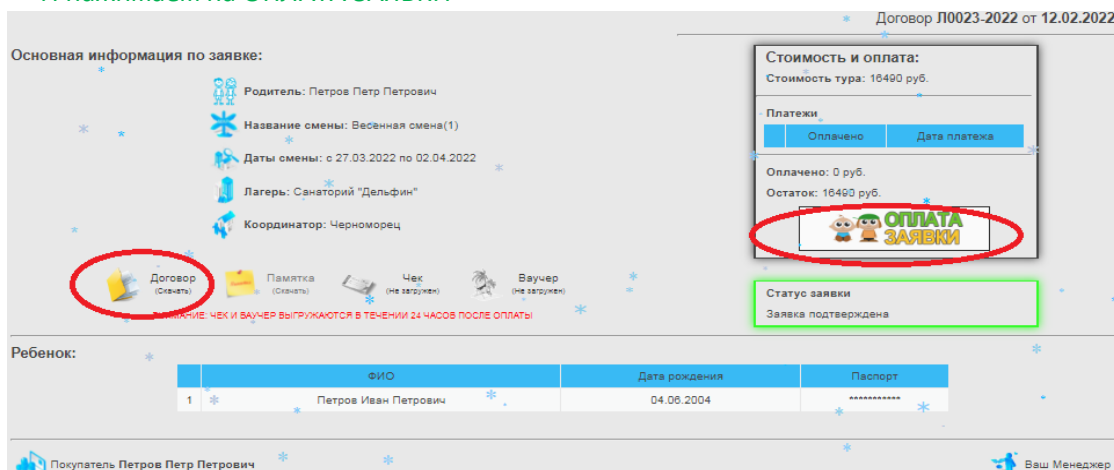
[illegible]

Договор **Л0023-2022** от **12.02.2022**

Основная информация по заявке:

**Родитель:** Петров Петр Петрович

**Название смены:** Весенняя смена(1)

**Даты смены:** с 27.03.2022 по 02.04.2022

**Лагерь:** Санаторий "Дельфин"

**Координатор:** Черноморец

Договор (Скачать)

Памятка (Скачать)

Чек (Не загружен)

Ваучер (Не загружен)

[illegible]ИМАНИЕ: ЧЕК И ВАУЧЕР ВЫГРУЖАЮТСЯ В ТЕЧЕНИИ 24 ЧАСОВ ПОСЛЕ ОПЛАТЫ

Стоимость и оплата:

**Стоимость тура:** 16490 руб.

Платежи

| | Оплачено | Дата платежа |
|---|---|---|

**Оплачено:** 0 руб.

**Остаток:** 16490 руб.

ОПЛАТА ЗАЯВКИ

Статус заявки

Заявка подтверждена

Ребенок:

| | ФИО | Дата рождения | Паспорт |
|---|---|---|---|
| 1 | Петров Иван Петрович | 04.06.2004 | *********** |

Покупатель **Петров Петр Петрович**

Ваш Менеджер